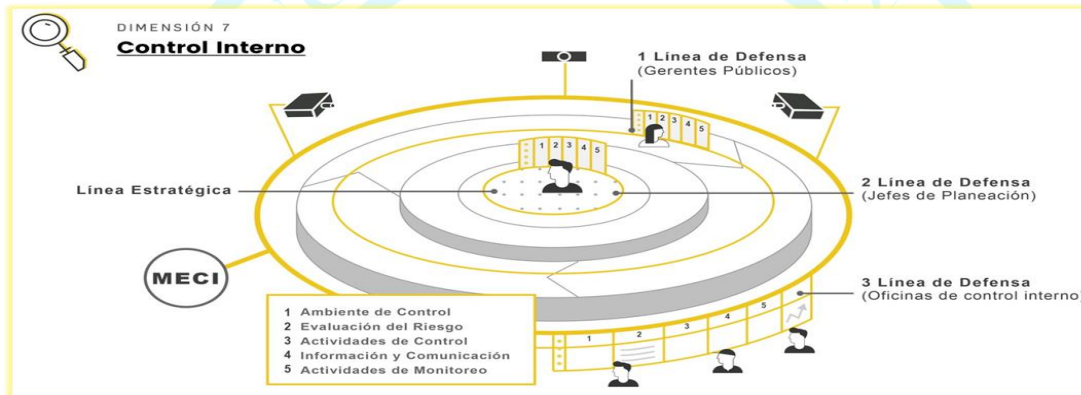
DIMENSIÓN 7

Control Interno

1 Línea de Defensa
(Gerentes Públicos)

1 2 3 4 5

1 2 3 4 5

Línea Estratégica

2 Línea de Defensa
(Jefes de Planeación)

MECI

3 Línea de Defensa
(Oficinas de control interno)

1 Ambiente de Control
2 Evaluación del Riesgo
3 Actividades de Control
4 Información y Comunicación
5 Actividades de Monitoreo

1 2 3 4 5